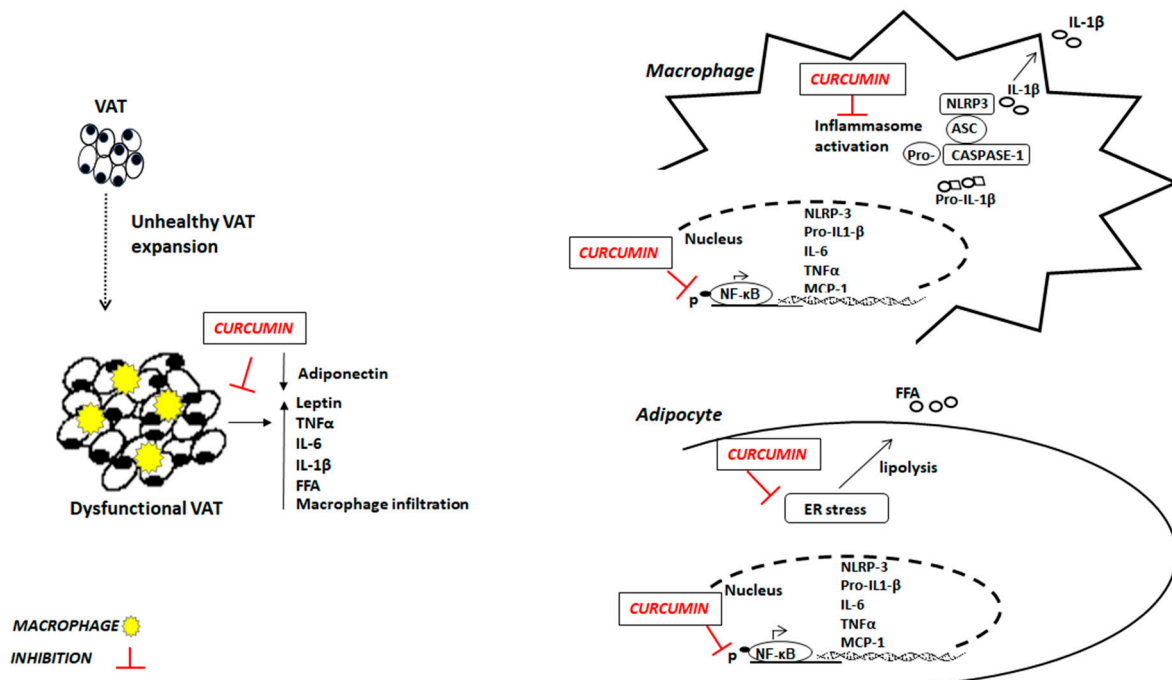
VAT

Unhealthy VAT expansion

CURCUMIN

Adiponectin

Leptin
TNFα
IL-6
IL-1β
FFA
Macrophage infiltration

Dysfunctional VAT

MACROPHAGE

INHIBITION

Macrophage

CURCUMIN

Inflammasome activation

IL-1β

IL-1β

NLRP3

ASC

Pro-

CASPASE-1

Pro-IL-1β

CURCUMIN

Nucleus

NLRP-3
Pro-IL1-β
IL-6
TNFα
MCP-1

p

NF-κB

Adipocyte

FFA

CURCUMIN

lipolysis

ER stress

CURCUMIN

Nucleus

NLRP-3
Pro-IL1-β
IL-6
TNFα
MCP-1

p

NF-κB